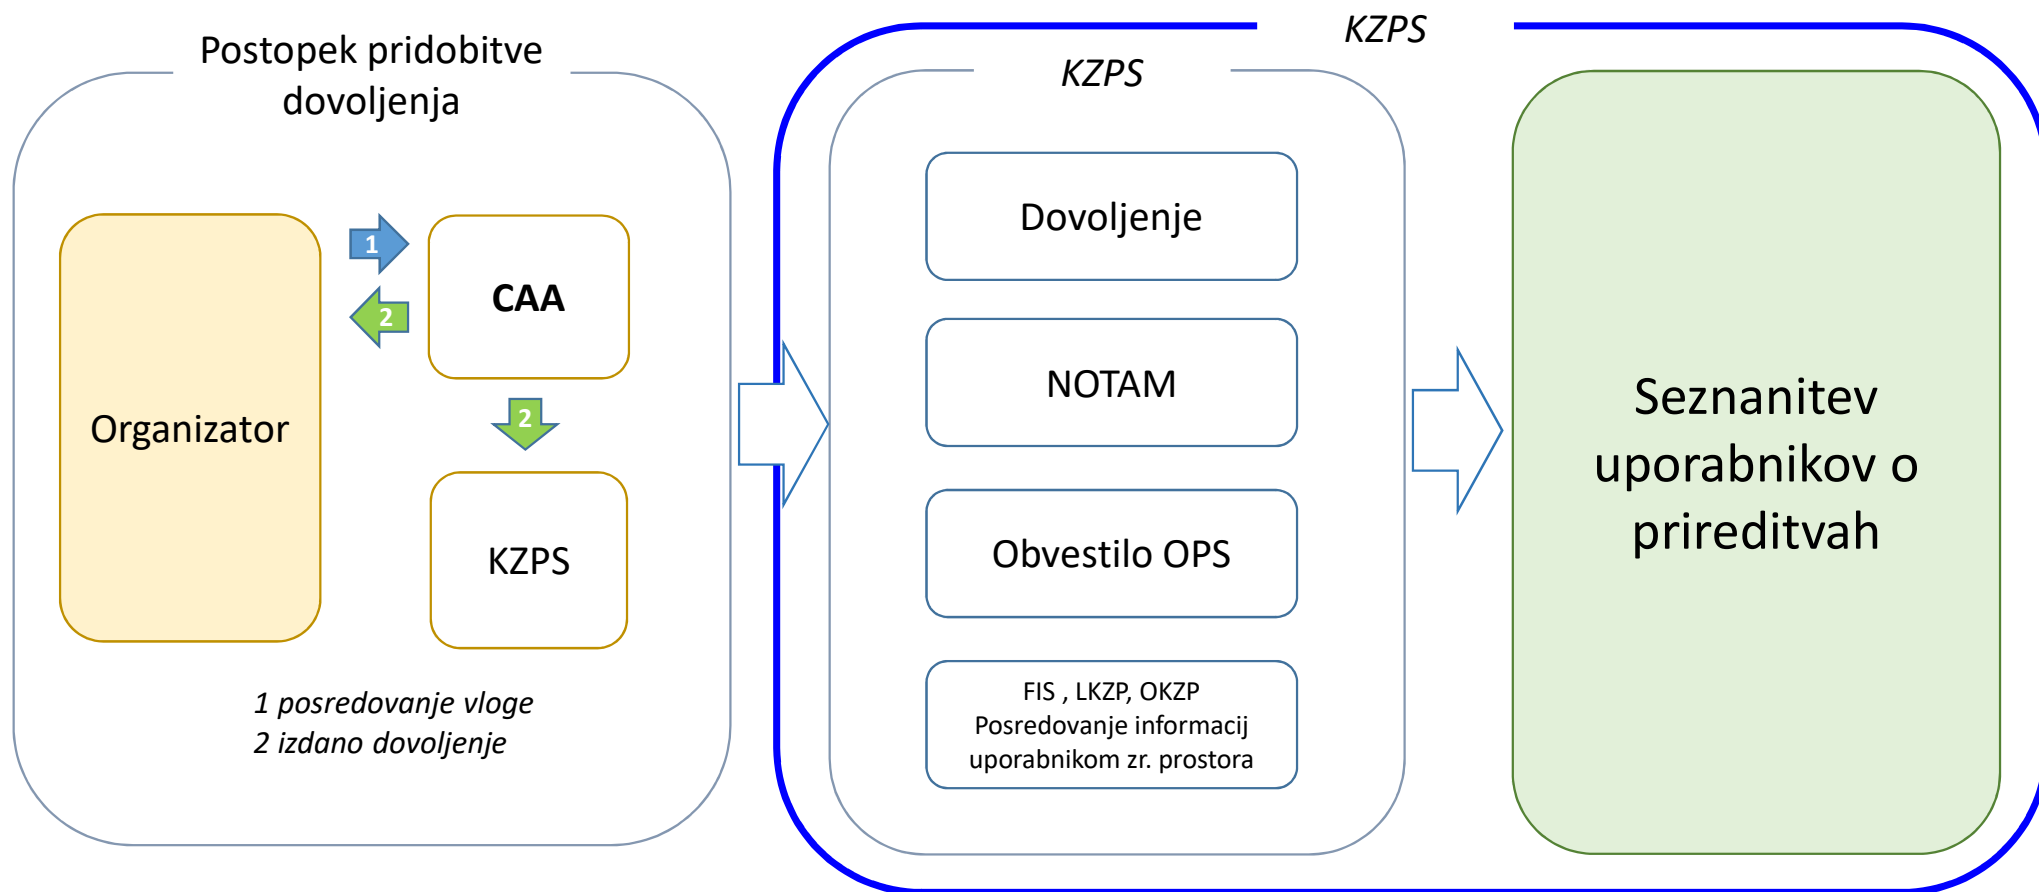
Postopek pridobitve dovoljenja

1

CAA

2

Organizator

2

KZPS

1 posredovanje vloge
2 izdano dovoljenje

KZPS

KZPS

Dovoljenje

NOTAM

Obvestilo OPS

FIS , LKZP, OKZP
Posredovanje informacij uporabnikom zr. prostora

Seznanitev uporabnikov o prireditvah